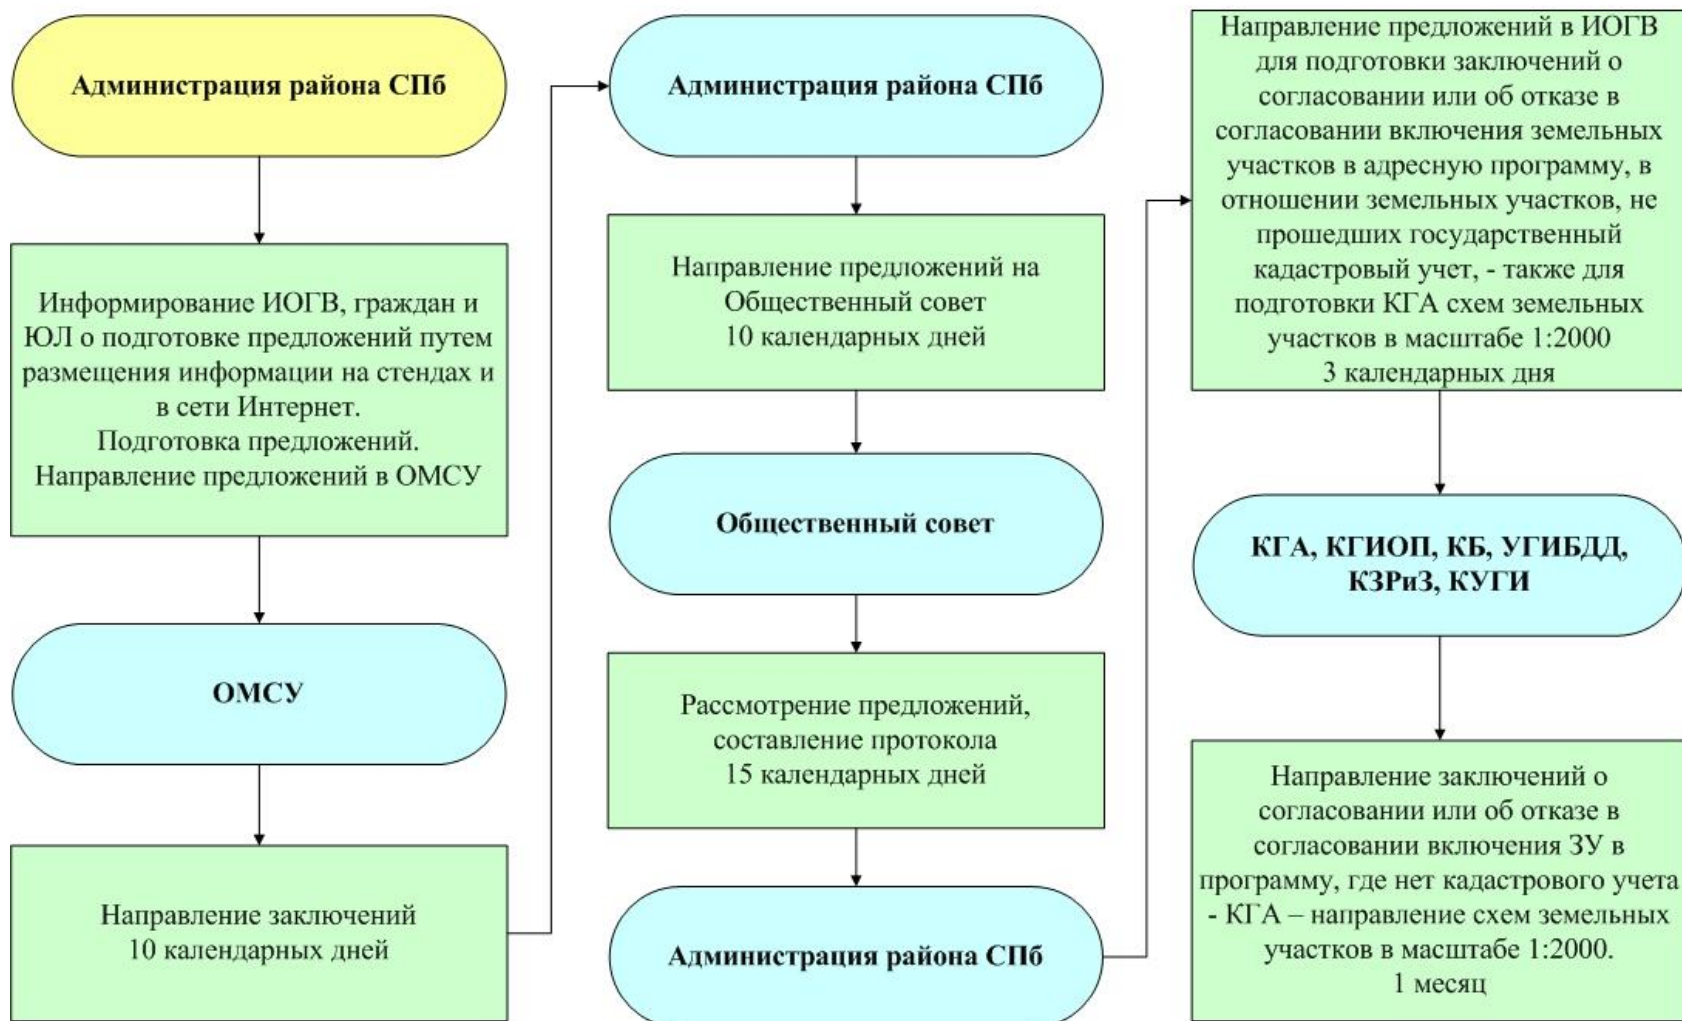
Администрация района СПб

Информирование ИОГВ, граждан и ЮЛ о подготовке предложений путем размещения информации на стендах и в сети Интернет.
Подготовка предложений.
Направление предложений в ОМСУ

ОМСУ

Направление заключений
10 календарных дней

Администрация района СПб

Направление предложений на Общественный совет
10 календарных дней

Общественный совет

Рассмотрение предложений, составление протокола
15 календарных дней

Администрация района СПб

Направление предложений в ИОГВ для подготовки заключений о согласовании или об отказе в согласовании включения земельных участков в адресную программу, в отношении земельных участков, не прошедших государственный кадастровый учет, - также для подготовки КГА схем земельных участков в масштабе 1:2000
3 календарных дня

КГА, КГИОП, КБ, УГИБДД, КЗРиЗ, КУГИ

Направление заключений о согласовании или об отказе в согласовании включения ЗУ в программу, где нет кадастрового учета - КГА – направление схем земельных участков в масштабе 1:2000.
1 месяц